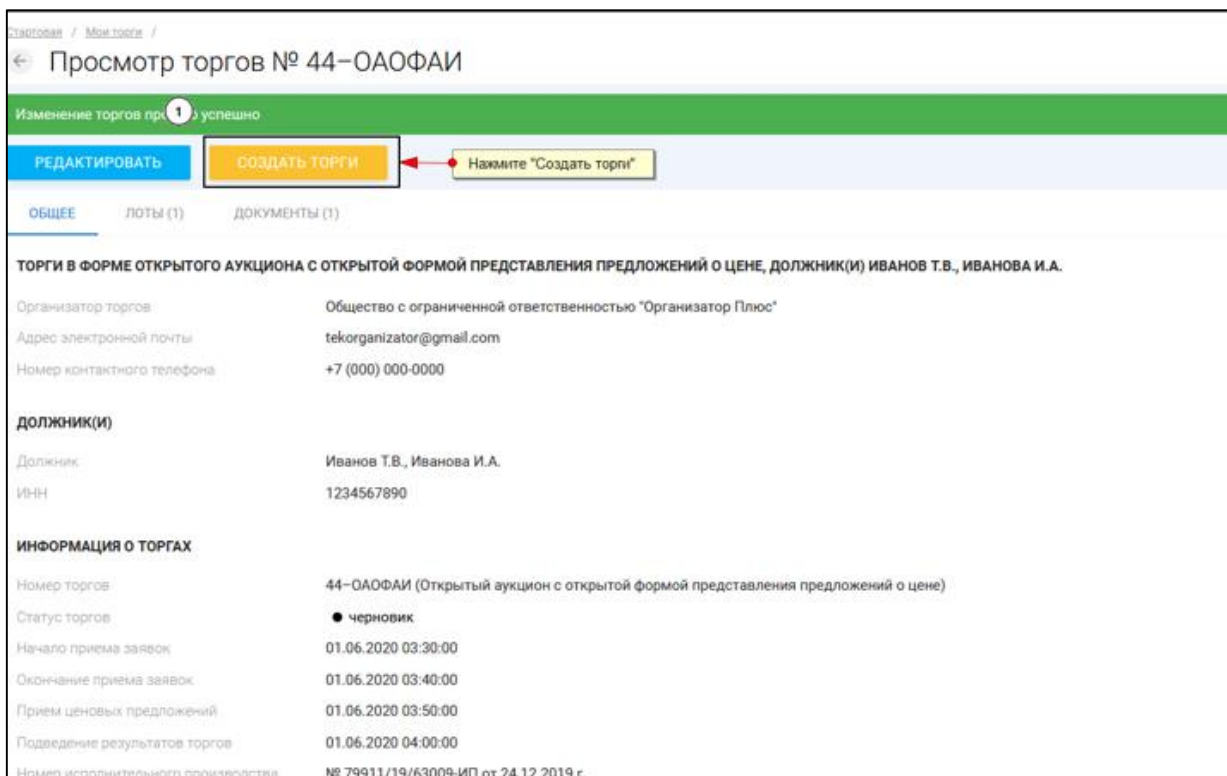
Стартовая / Мои торги /

← Просмотр торгов № 44–ОАОФАИ

Изменение торгов про 1 о успешно

РЕДАКТИРОВАТЬ

СОЗДАТЬ ТОРГИ

Нажмите "Создать торги"

ОБЩЕЕ ЛОТЫ (1) ДОКУМЕНТЫ (1)

ТОРГИ В ФОРМЕ ОТКРЫТОГО АУКЦИОНА С ОТКРЫТОЙ ФОРМОЙ ПРЕДСТАВЛЕНИЯ ПРЕДЛОЖЕНИЙ О ЦЕНЕ, ДОЛЖНИК(И) ИВАНОВ Т.В., ИВАНОВА И.А.

Организатор торгов Общество с ограниченной ответственностью "Организатор Плюс"

Адрес электронной почты tekorganizator@gmail.com

Номер контактного телефона +7 (000) 000-0000

ДОЛЖНИК(И)

Должник Иванов Т.В., Иванова И.А.

ИНН 1234567890

ИНФОРМАЦИЯ О ТОРГАХ

Номер торгов 44–ОАОФАИ (Открытый аукцион с открытой формой представления предложений о цене)

Статус торгов ● черновик

Начало приема заявок 01.06.2020 03:30:00

Окончание приема заявок 01.06.2020 03:40:00

Прием ценовых предложений 01.06.2020 03:50:00

Подведение результатов торгов 01.06.2020 04:00:00

Номер исполнительного производства № 79911/19/63009-ИП от 24.12.2019 г.